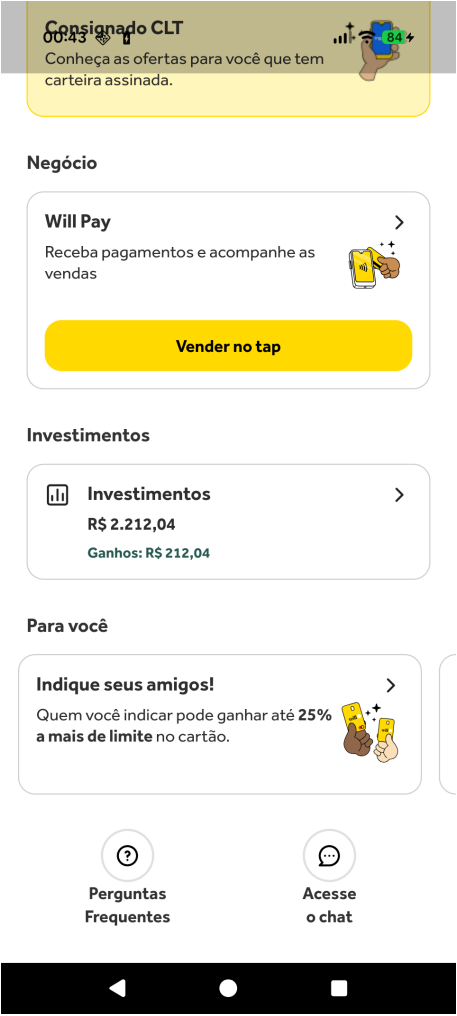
00:43

84

Consignado CLT

Conheça as ofertas para você que tem carteira assinada.

Negócio

Will Pay

Receba pagamentos e acompanhe as vendas

Vender no tap

Investimentos

Investimentos

R$ 2.212,04

Ganhos: R$ 212,04

Para você

Indique seus amigos!

Quem você indicar pode ganhar até **25% a mais de limite** no cartão.

Perguntas Frequentes

Acesse o chat